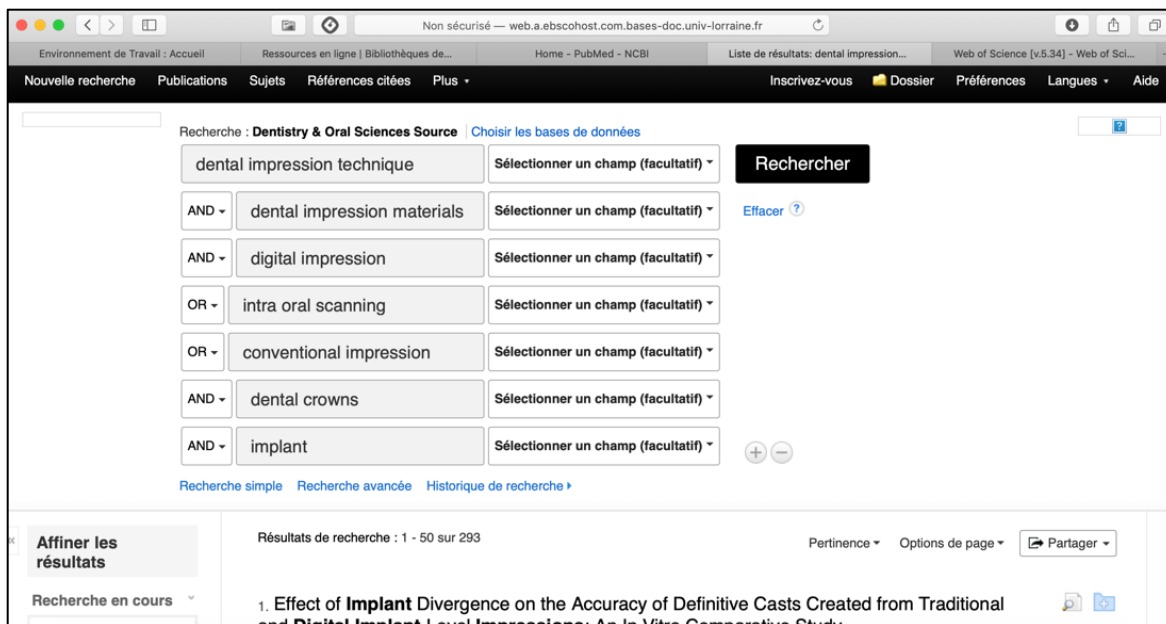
Non sécurisé — web.a.ebscohost.com.bases-doc.univ-lorraine.fr

Environnement de Travail : Accueil | Ressources en ligne | Bibliothèques de... | Home - PubMed - NCBI | Liste de résultats: dental impression... | Web of Science [v.5.34] - Web of Sci...

Nouvelle recherche | Publications | Sujets | Références citées | Plus | Inscrivez-vous | Dossier | Préférences | Langues | Aide

Recherche : **Dentistry & Oral Sciences Source** | Choisir les bases de données

dental impression technique | Sélectionner un champ (facultatif) | Rechercher

AND | dental impression materials | Sélectionner un champ (facultatif) | Effacer

AND | digital impression | Sélectionner un champ (facultatif)

OR | intra oral scanning | Sélectionner un champ (facultatif)

OR | conventional impression | Sélectionner un champ (facultatif)

AND | dental crowns | Sélectionner un champ (facultatif)

AND | implant | Sélectionner un champ (facultatif)

Recherche simple | Recherche avancée | Historique de recherche

Affiner les résultats

Recherche en cours

Résultats de recherche : 1 - 50 sur 293

Pertinence | Options de page | Partager

1. Effect of **Implant** Divergence on the Accuracy of Definitive Casts Created from Traditional and **Digital Implant**-Level **Impressions**: An In Vitro Comparative Study